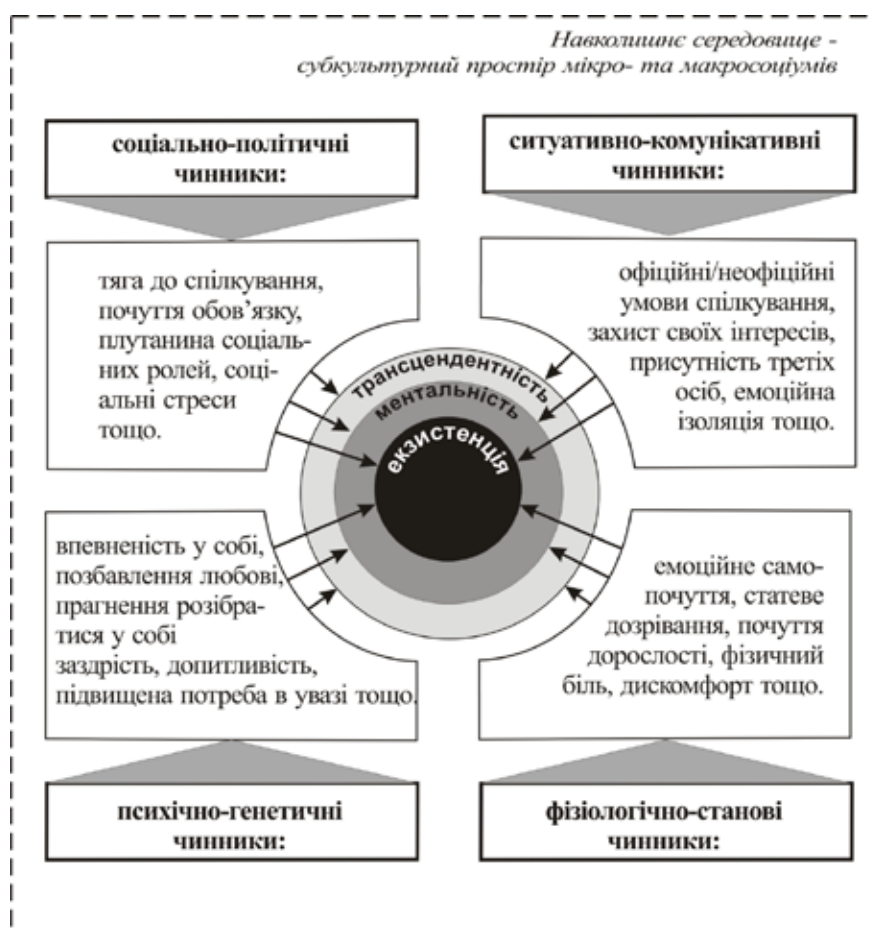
Навколишнє середовище - субкультурний простір мікро- та макросоціумів

соціально-політичні чинники:

ситуативно-комунікативні чинники:

тяга до спілкування, почуття обов'язку, плутанина соціальних ролей, соціальні стреси тощо.

офіційні/неофіційні умови спілкування, захист своїх інтересів, присутність третіх осіб, емоційна ізоляція тощо.

трансцендентність

ментальність

екзистенція

впевненість у собі, позбавлення любові, прагнення розібратися у собі заздрість, допитливість, підвищена потреба в увазі тощо.

емоційне самопочуття, статеве дозрівання, почуття дорослості, фізичний біль, дискомфорт тощо.

психічно-генетичні чинники:

фізіологічно-станові чинники: